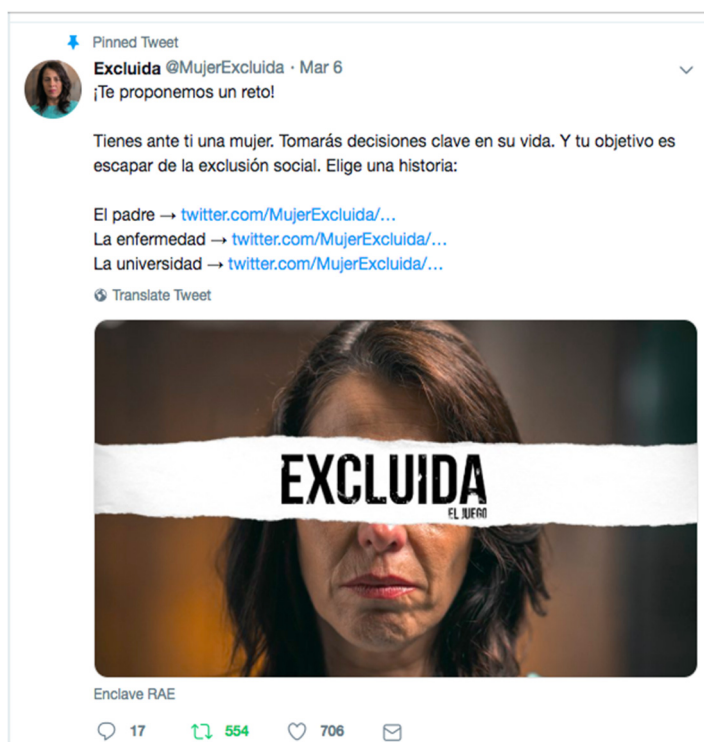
Pinned Tweet

Excluida @MujerExcluida · Mar 6
¡Te proponemos un reto!

Tienes ante ti una mujer. Tomarás decisiones clave en su vida. Y tu objetivo es escapar de la exclusión social. Elige una historia:

El padre → twitter.com/MujerExcluida/...
La enfermedad → twitter.com/MujerExcluida/...
La universidad → twitter.com/MujerExcluida/...

Translate Tweet

EXCLUIDA
EL JUEGO

Enclave RAE

17 554 706